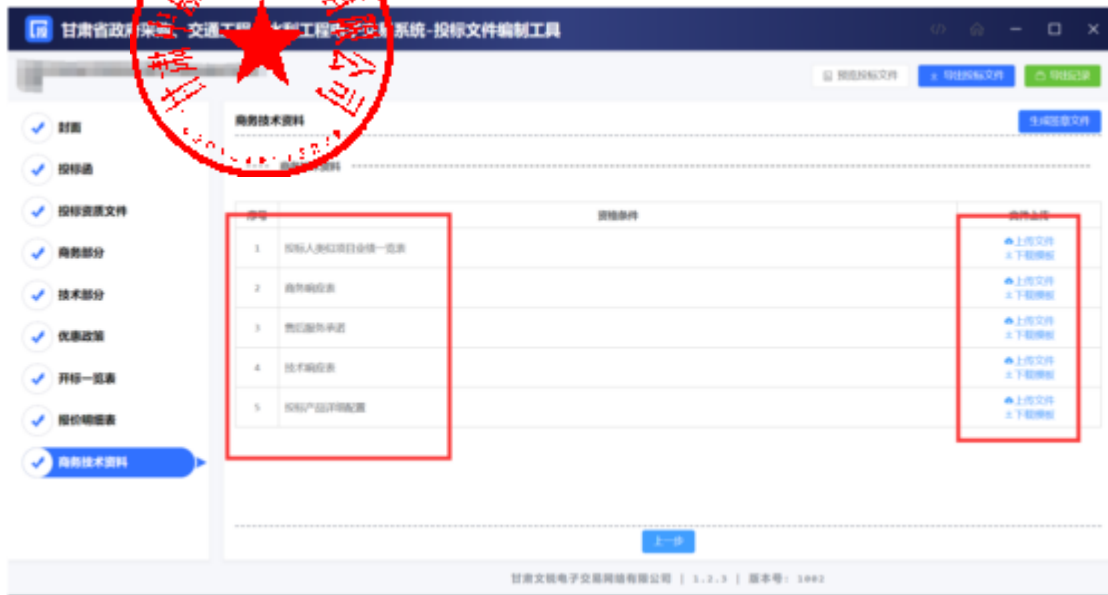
甘肃省政府采购-交通工程-水利工程电子交易系统-投标文件编制工具

预览投标文件 导出投标文件 导出记录

封面
投标函
投标资质文件
商务部分
技术部分
优惠政策
开标一览表
报价明细表
商务技术资料

商务技术资料

生成签章文件

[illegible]资料

| 序号 | 资格条件 | 文件上传 |
|---|---|---|
| 1 | 投标人类似项目业绩一览表 | 上传文件 下载模板 |
| 2 | 商务响应表 | 上传文件 下载模板 |
| 3 | 售后服务承诺 | 上传文件 下载模板 |
| 4 | 技术响应表 | 上传文件 下载模板 |
| 5 | 投标产品详细配置 | 上传文件 下载模板 |

上一步

甘肃文锐电子交易网络有限公司 | 1.2.3 | 版本号：1002